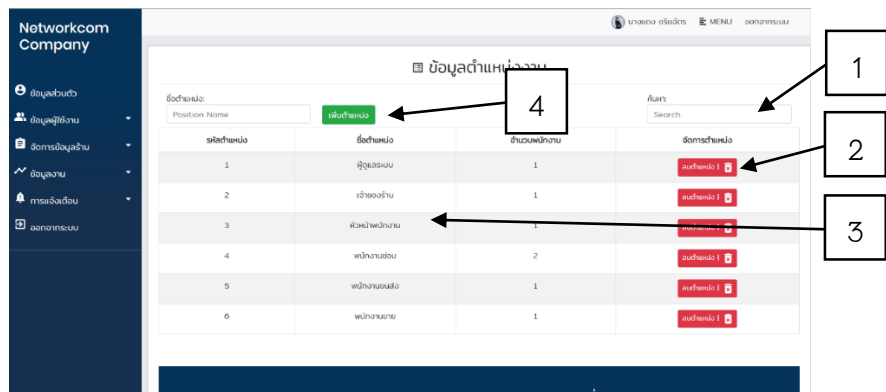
Networkcom Company

ข้อมูลส่วนตัว
ข้อมูลผู้ใช้งาน
จัดการข้อมูลร้าน
ข้อมูลงาน
การแจ้งเตือน
ออกจากระบบ

นางแดง อรัยฉัตร
MENU
ออกจากระบบ

ข้อมูลตำแหน่งงาน

ชื่อตำแหน่ง:
Position Name
เพิ่มตำแหน่ง
ค้นหา:
Search..

| รหัสตำแหน่ง | ชื่อตำแหน่ง | จำนวนพนักงาน | จัดการตำแหน่ง |
|---|---|---|---|
| 1 | ผู้ดูแลระบบ | 1 | ลบตำแหน่ง ! |
| 2 | เจ้าของร้าน | 1 | ลบตำแหน่ง ! |
| 3 | หัวหน้าพนักงาน | 1 | ลบตำแหน่ง ! |
| 4 | พนักงานซ่อม | 2 | ลบตำแหน่ง ! |
| 5 | พนักงานขนส่ง | 1 | ลบตำแหน่ง ! |
| 6 | พนักงานขาย | 1 | ลบตำแหน่ง ! |

1
2
3
4